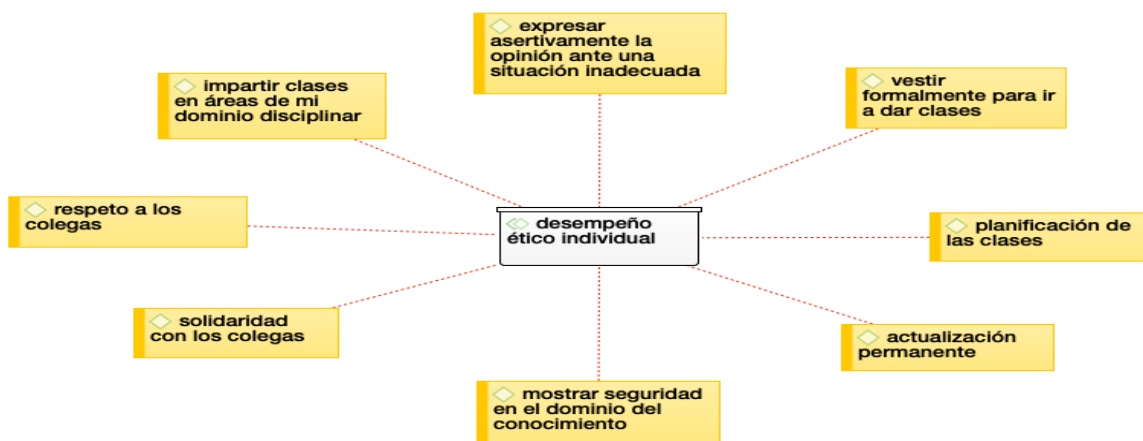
expresar asertivamente la opinión ante una situación inadecuada

impartir clases en áreas de mi dominio disciplinar

vestir formalmente para ir a dar clases

respeto a los colegas

desempeño ético individual

planificación de las clases

solidaridad con los colegas

actualización permanente

mostrar seguridad en el dominio del conocimiento